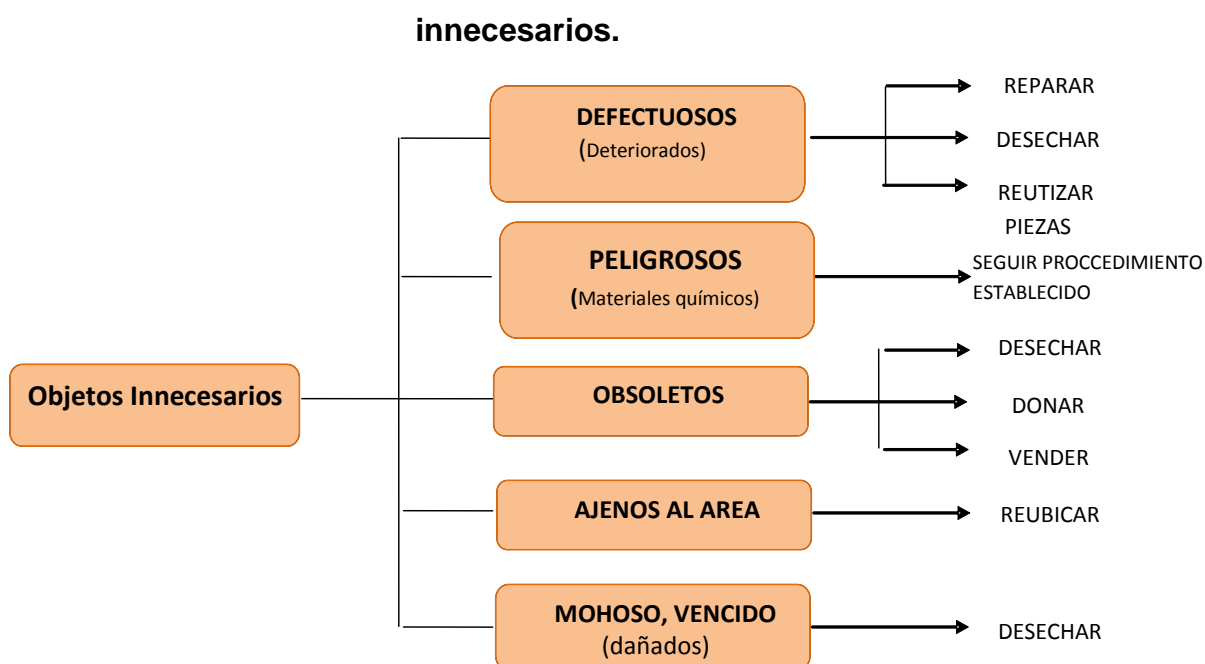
innecesarios.

Objetos Innecesarios

DEFECTUOSOS
(Deteriorados)

REPARAR
DESECHAR
REUTIZAR PIEZAS

PELIGROSOS
(Materiales químicos)

SEGUIR PROCCEDIMIENTO ESTABLECIDO

OBSOLETOS

DESECHAR
DONAR
VENDER

AJENOS AL AREA

REUBICAR

MOHOSO, VENCIDO
(dañados)

DESECHAR